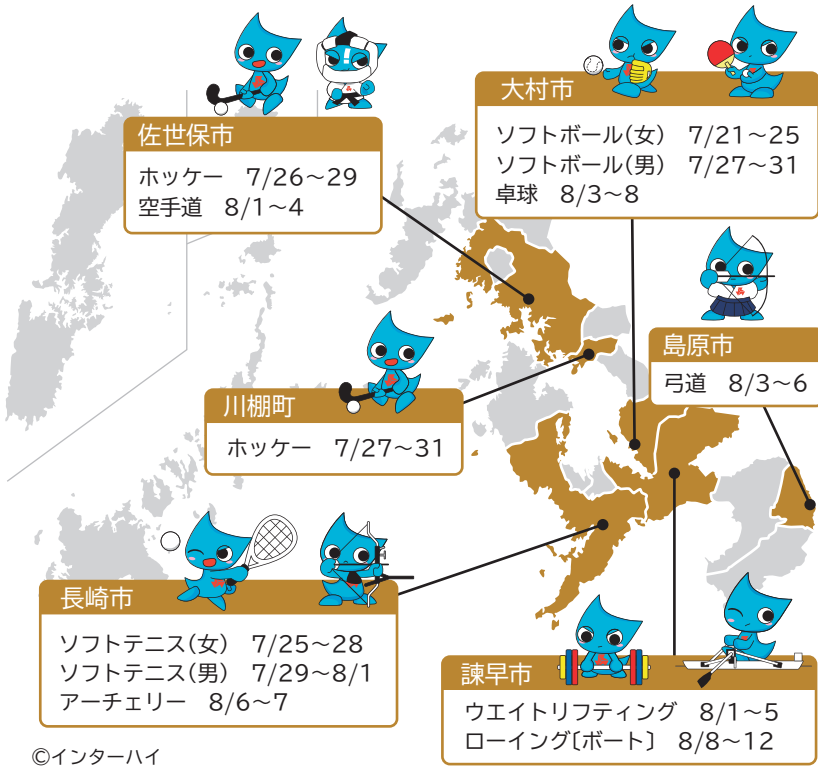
佐世保市
ホッケー　7/26～29
空手道　8/1～4

大村市
ソフトボール(女)　7/21～25
ソフトボール(男)　7/27～31
卓球　8/3～8

島原市
弓道　8/3～6

川棚町
ホッケー　7/27～31

長崎市
ソフトテニス(女)　7/25～28
ソフトテニス(男)　7/29～8/1
アーチェリー　8/6～7

諫早市
ウエイトリフティング　8/1～5
ローイング〔ボート〕　8/8～12

©インターハイ